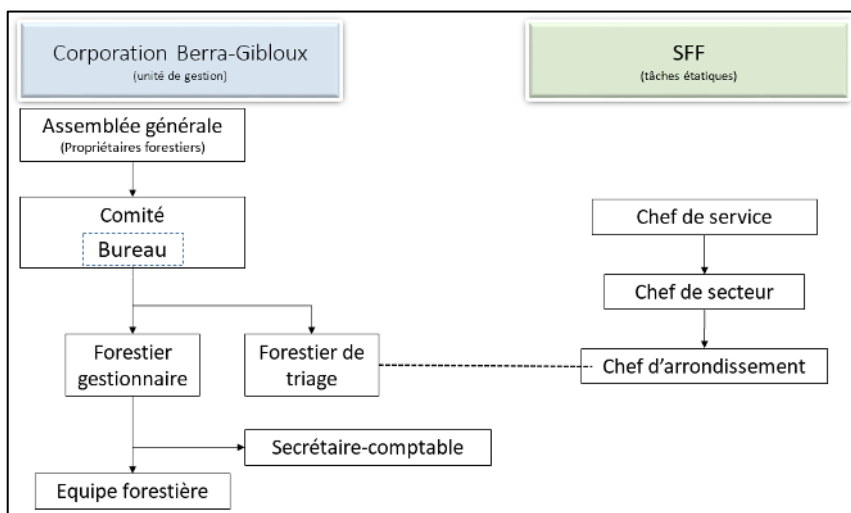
Corporation Berra-Gibloux
(unité de gestion)

SFF
(tâches étatiques)

Assemblée générale
(Propriétaires forestiers)

Comité
Bureau

Chef de service

Chef de secteur

Forestier gestionnaire

Forestier de triage

Chef d'arrondissement

Secrétaire-comptable

Equipe forestière